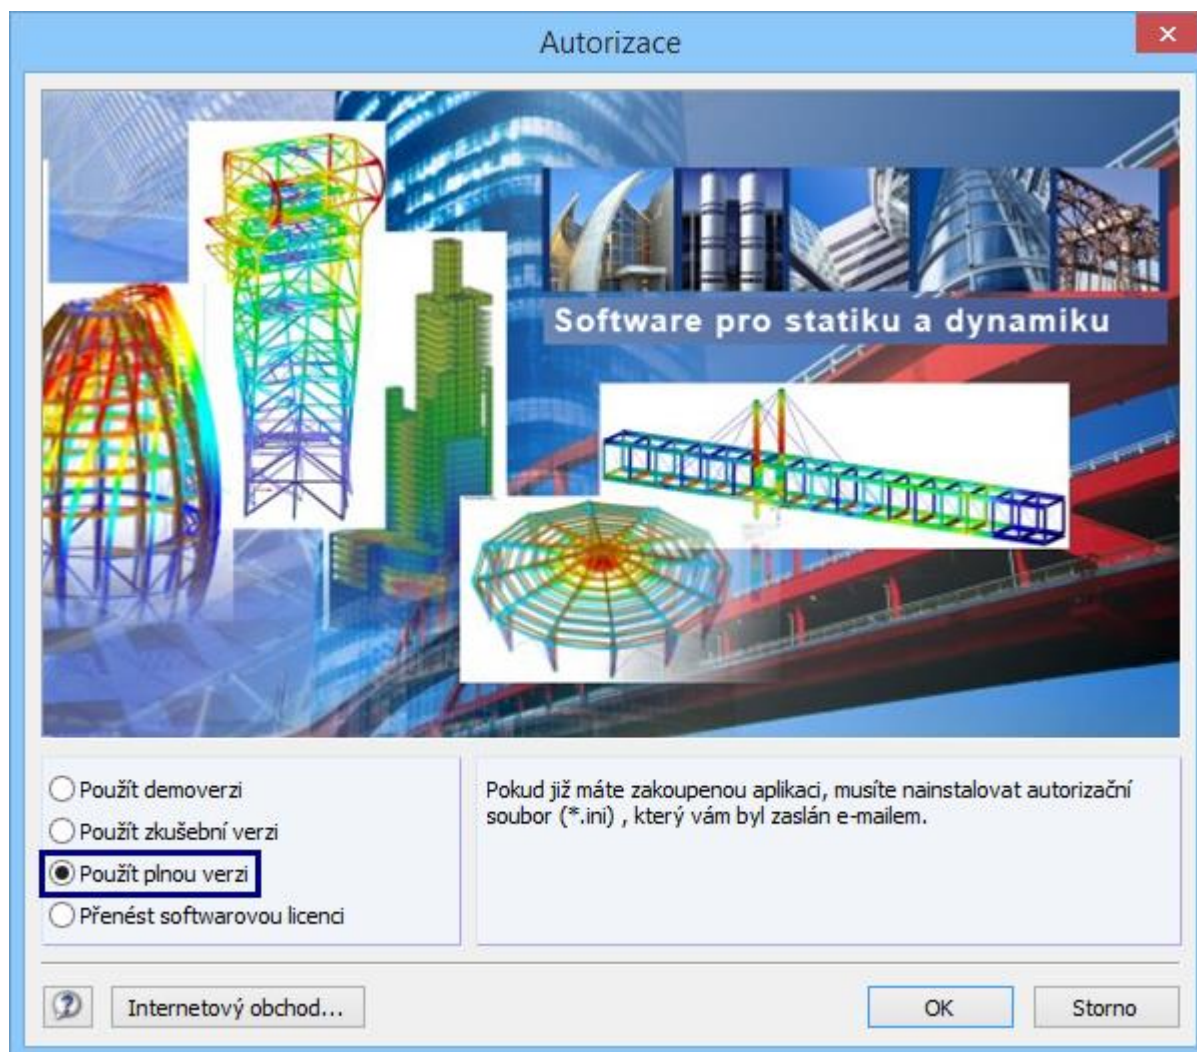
Autorizace

Software pro statiku a dynamiku

Použít demoverzi
Použít zkušební verzi
Použít plnou verzi
Přenést softwarovou licenci

Pokud již máte zakoupenou aplikaci, musíte nainstalovat autorizační soubor (*.ini) , který vám byl zaslán e-mailem.

Internetový obchod...

OK

Storno